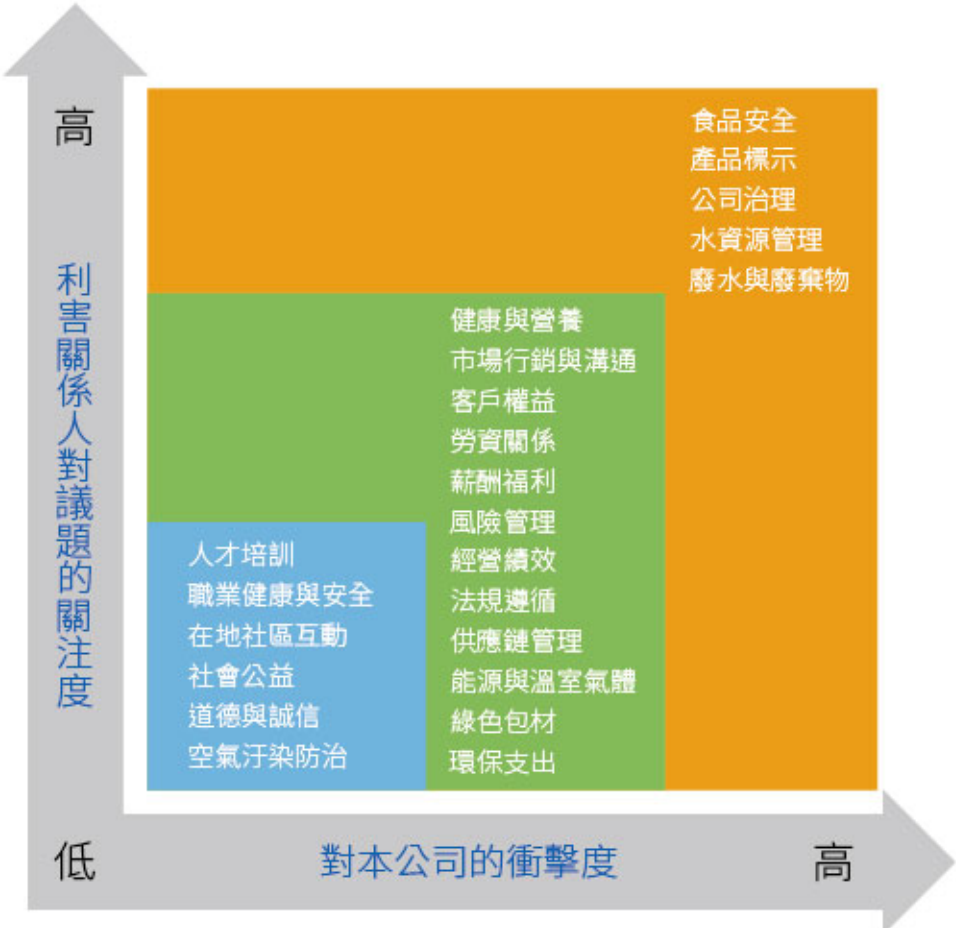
高

利害關係人對議題的關注度

食品安全
產品標示
公司治理
水資源管理
廢水與廢棄物

健康與營養
市場行銷與溝通
客戶權益
勞資關係
薪酬福利
風險管理
經營績效
法規遵循
供應鏈管理
能源與溫室氣體
綠色包材
環保支出

人才培訓
職業健康與安全
在地社區互動
社會公益
道德與誠信
空氣汙染防治

低

對本公司的衝擊度

高